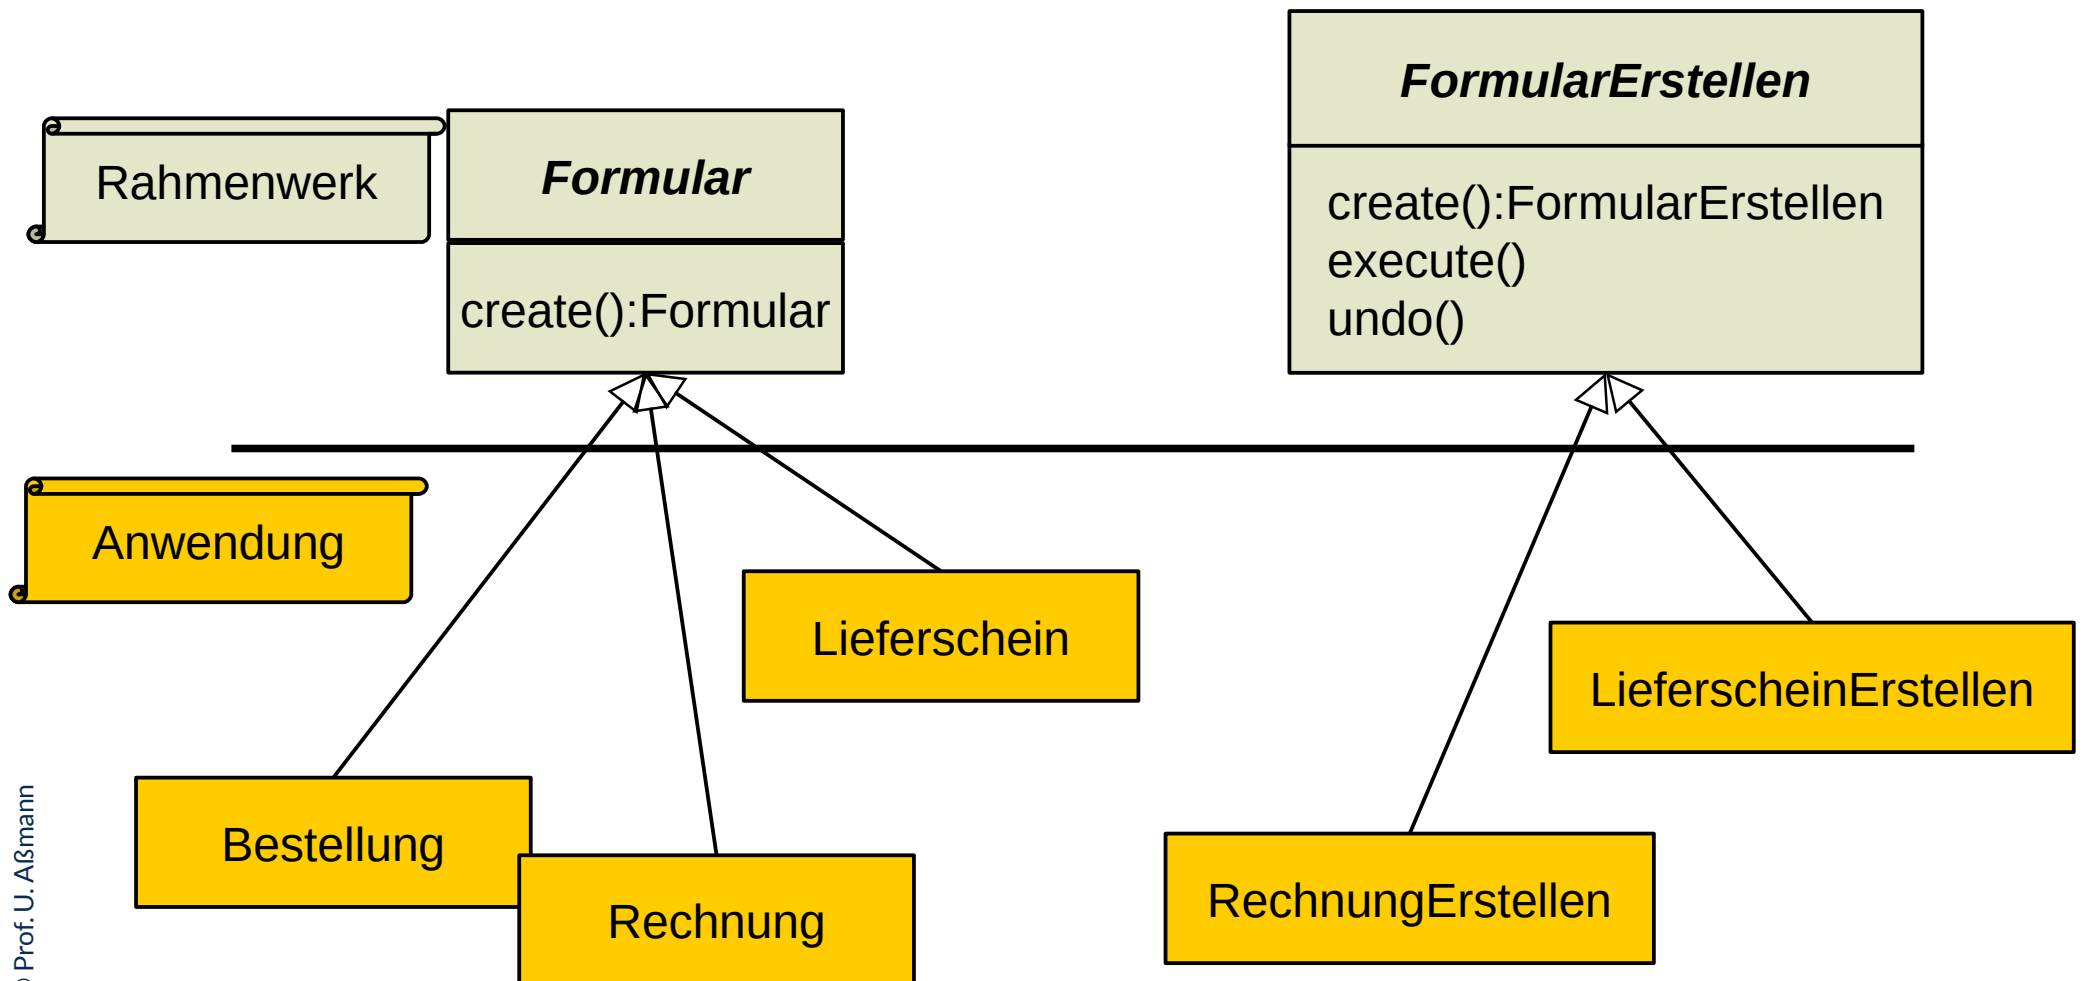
Rahmenwerk

Formular

create():Formular

FormularErstellen

create():FormularErstellen
execute()
undo()

Anwendung

Lieferschein

LieferscheinErstellen

Bestellung

Rechnung

RechnungErstellen

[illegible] Prof. U. Aßmann